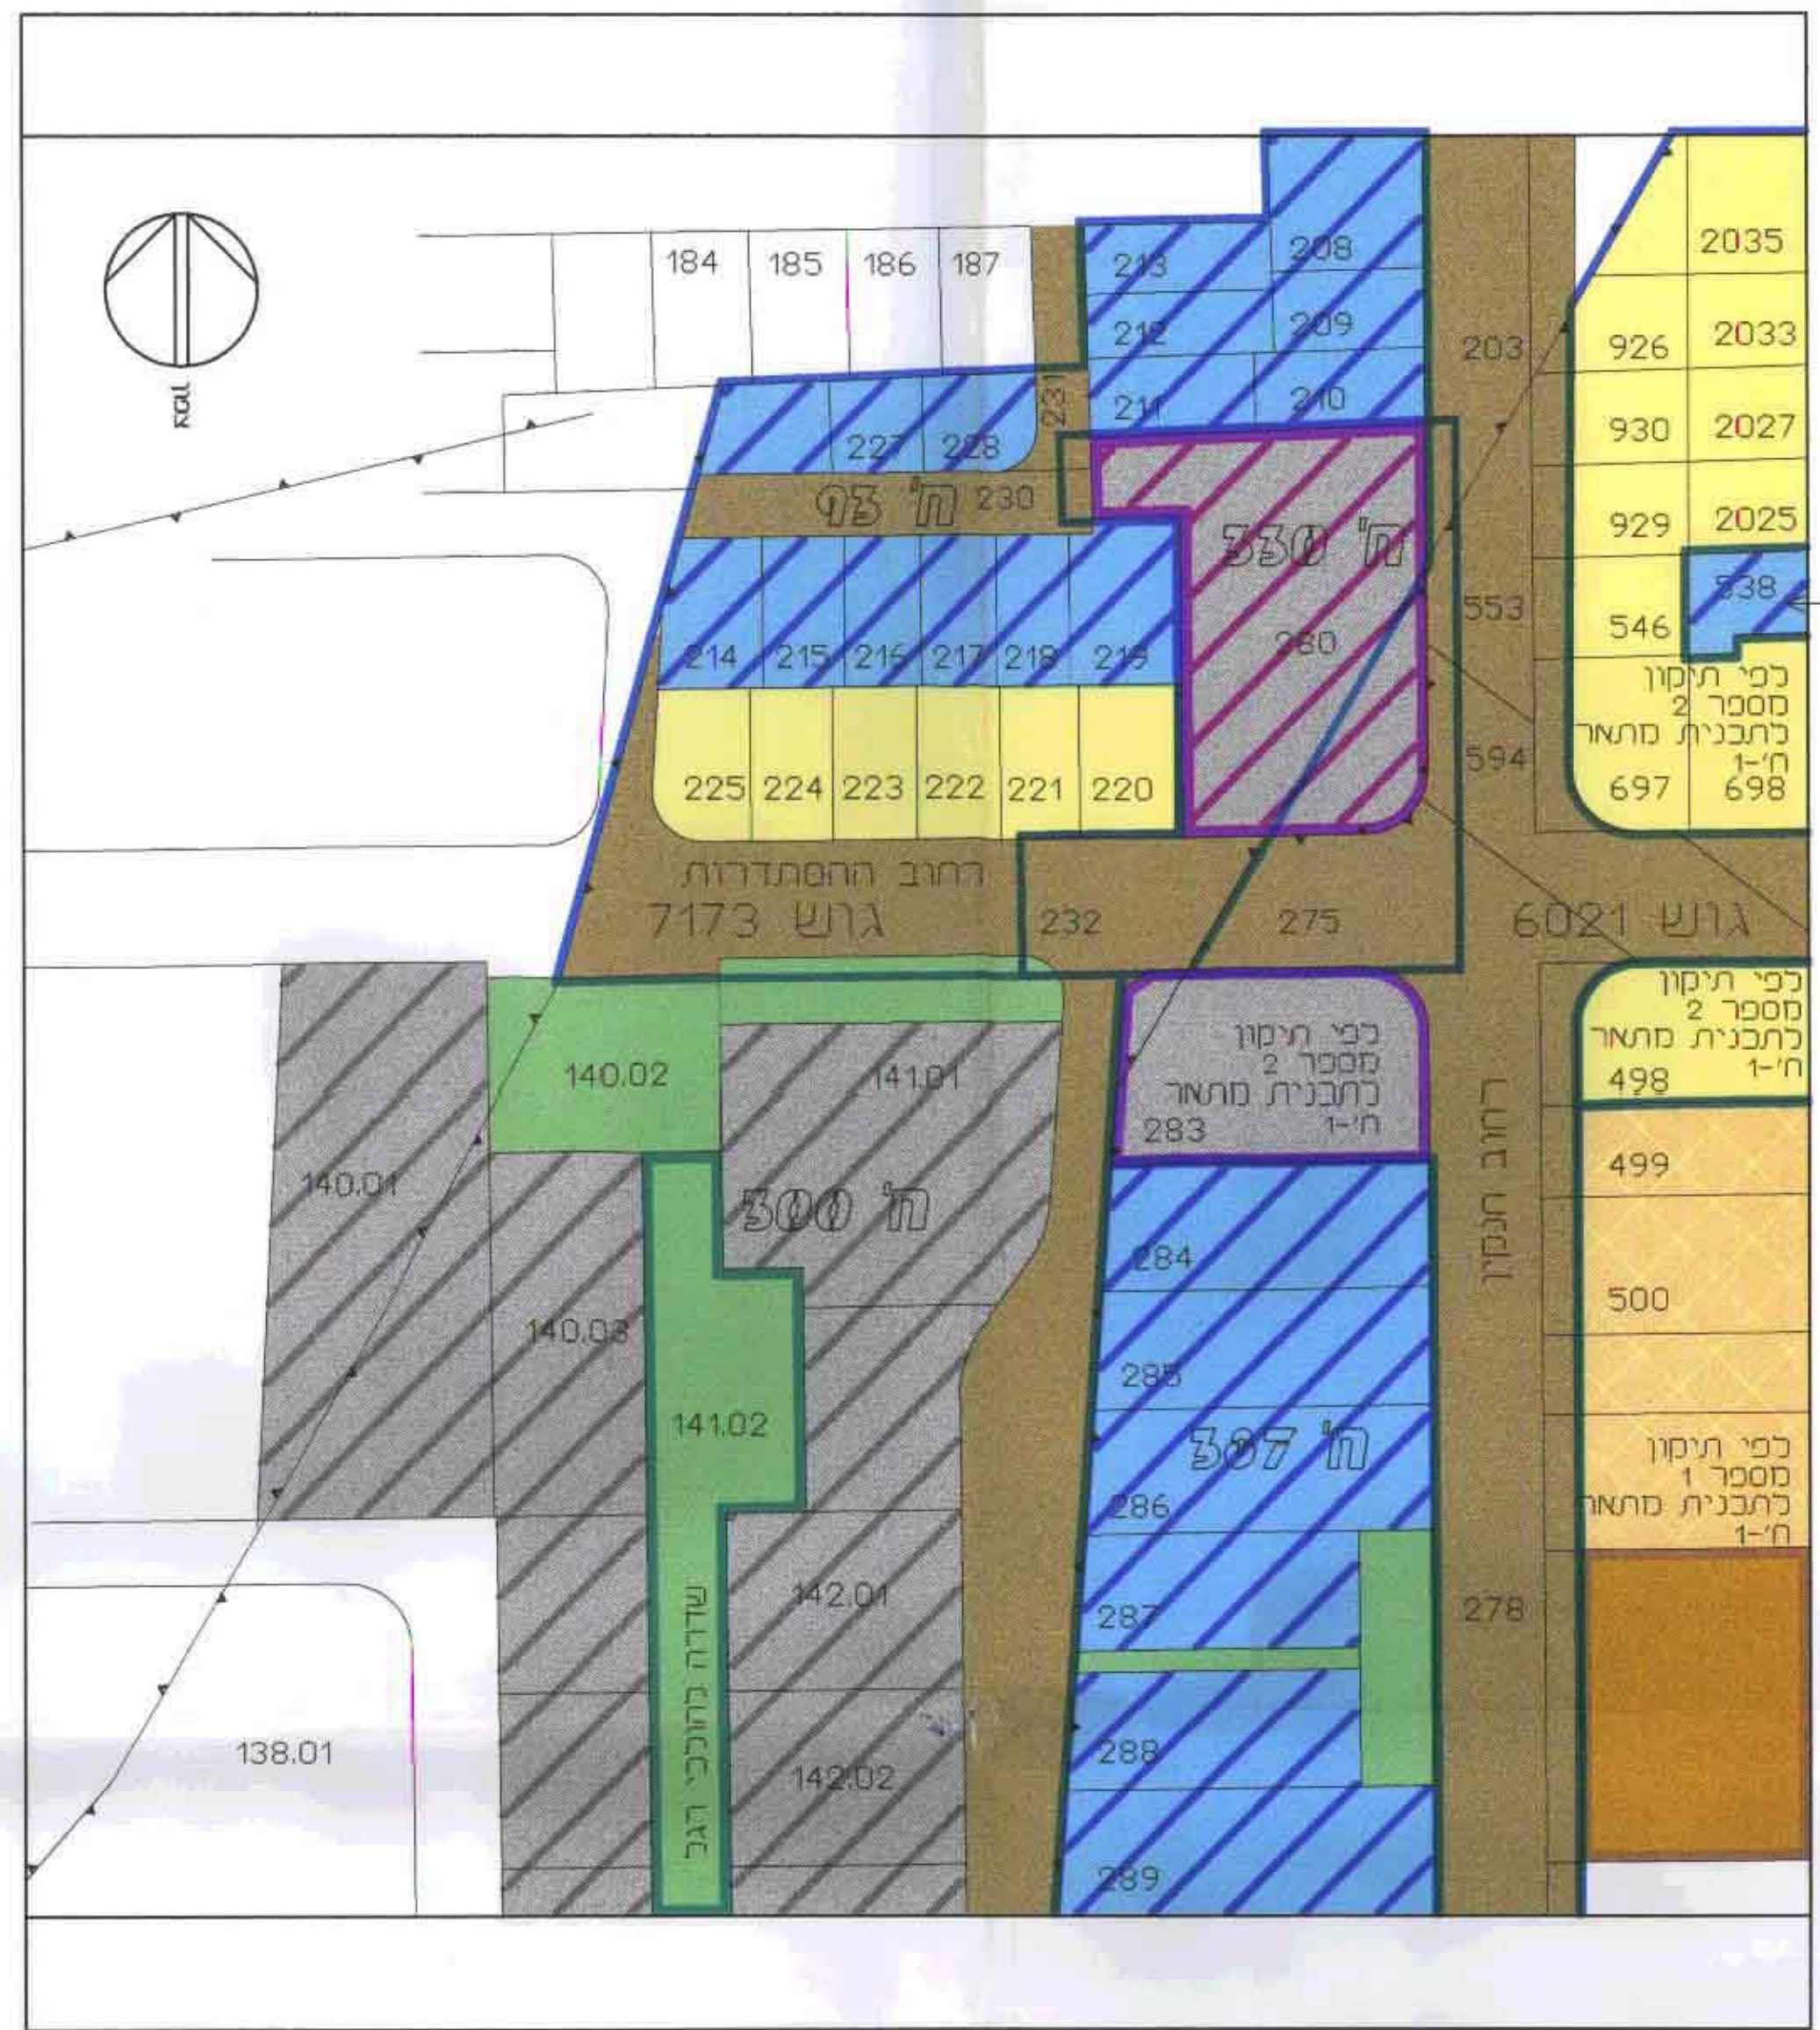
צפון

184 185 186 187

213 208
212 209
211 210
231
227 228
ח' 93 230
ח' 330
380
214 215 216 217 218 219
225 224 223 222 221 220

203
553
594

2035
926 2033
930 2027
929 2025
538
546
לפי תיקון
מספר 2
לתכנית מתאר
ח'-1
697 698

רחוב ההסתדרות
גוש 7173
232 275
גוש 6021

לפי תיקון
מספר 2
לתכנית מתאר
ח'-1
498

140.02
141.01
לפי תיקון
מספר 2
לתכנית מתאר
ח'-1
283

499

140.01
ח' 300
רחוב הנבון

284
500
140.03
285
141.02
ח' 307

לפי תיקון
מספר 1
לתכנית מתאר
ח'-1
286

142.01
שדרה מהולכי רגל
287
278

138.01
142.02
288
289